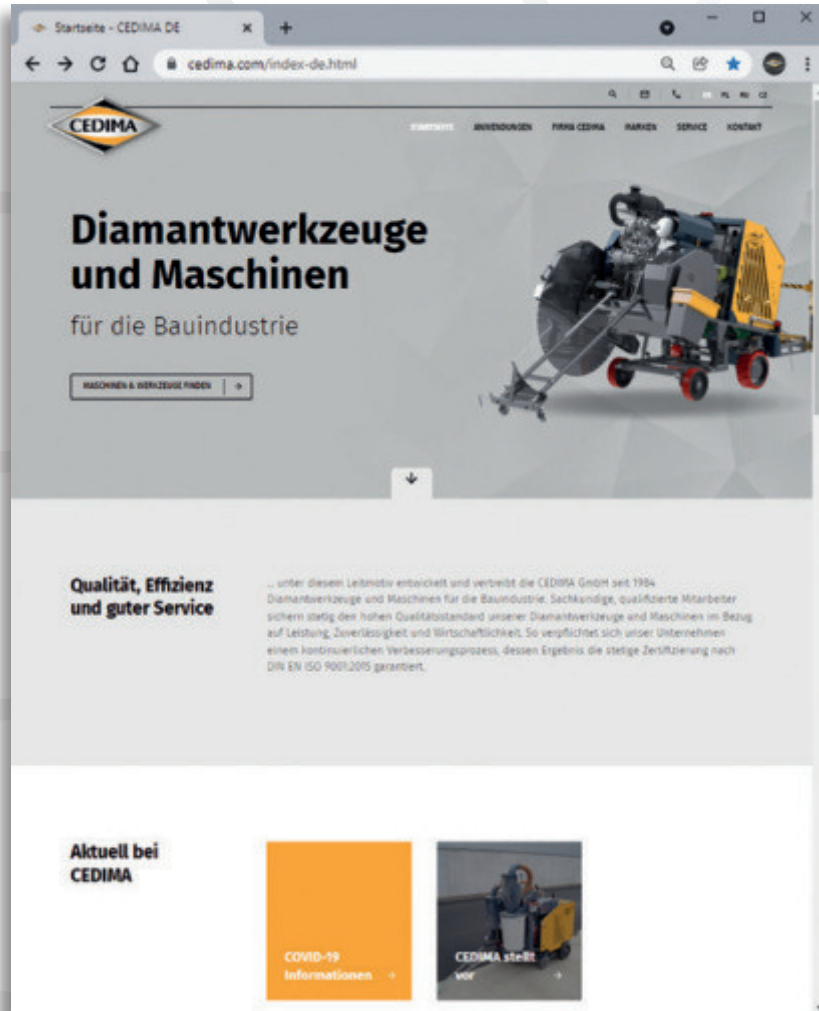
Startseite - CEDIMA DE
cedima.com/index-de.html

CEDIMA

STARTSEITE ANWENDUNGEN FIRMA CEDIMA MARKEN SERVICE KONTAKT

Diamantwerkzeuge und Maschinen

für die Bauindustrie

MASCHINEN & WERKZEUGE FINDEN

Qualität, Effizienz und guter Service

... unter diesem Leitmotiv entwickelt und vertreibt die CEDIMA GmbH seit 1984 Diamantwerkzeuge und Maschinen für die Bauindustrie. Sachkundige, qualifizierte Mitarbeiter sichern stetig den hohen Qualitätsstandard unserer Diamantwerkzeuge und Maschinen im Bezug auf Leistung, Zuverlässigkeit und Wirtschaftlichkeit. So verpflichtet sich unser Unternehmen einem kontinuierlichen Verbesserungsprozess, dessen Ergebnis die stetige Zertifizierung nach DIN EN ISO 9001:2015 garantiert.

Aktuell bei CEDIMA

COVID-19 Informationen

CEDIMA stellt vor